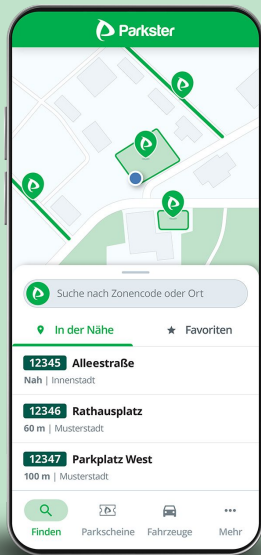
Parkster

Suche nach Zonencode oder Ort

In der Nähe
Favoriten

12345 Alleestraße
Nah | Innenstadt

12346 Rathausplatz
60 m | Musterstadt

12347 Parkplatz West
100 m | Musterstadt

Finden
Parkscheine
Fahrzeuge
Mehr